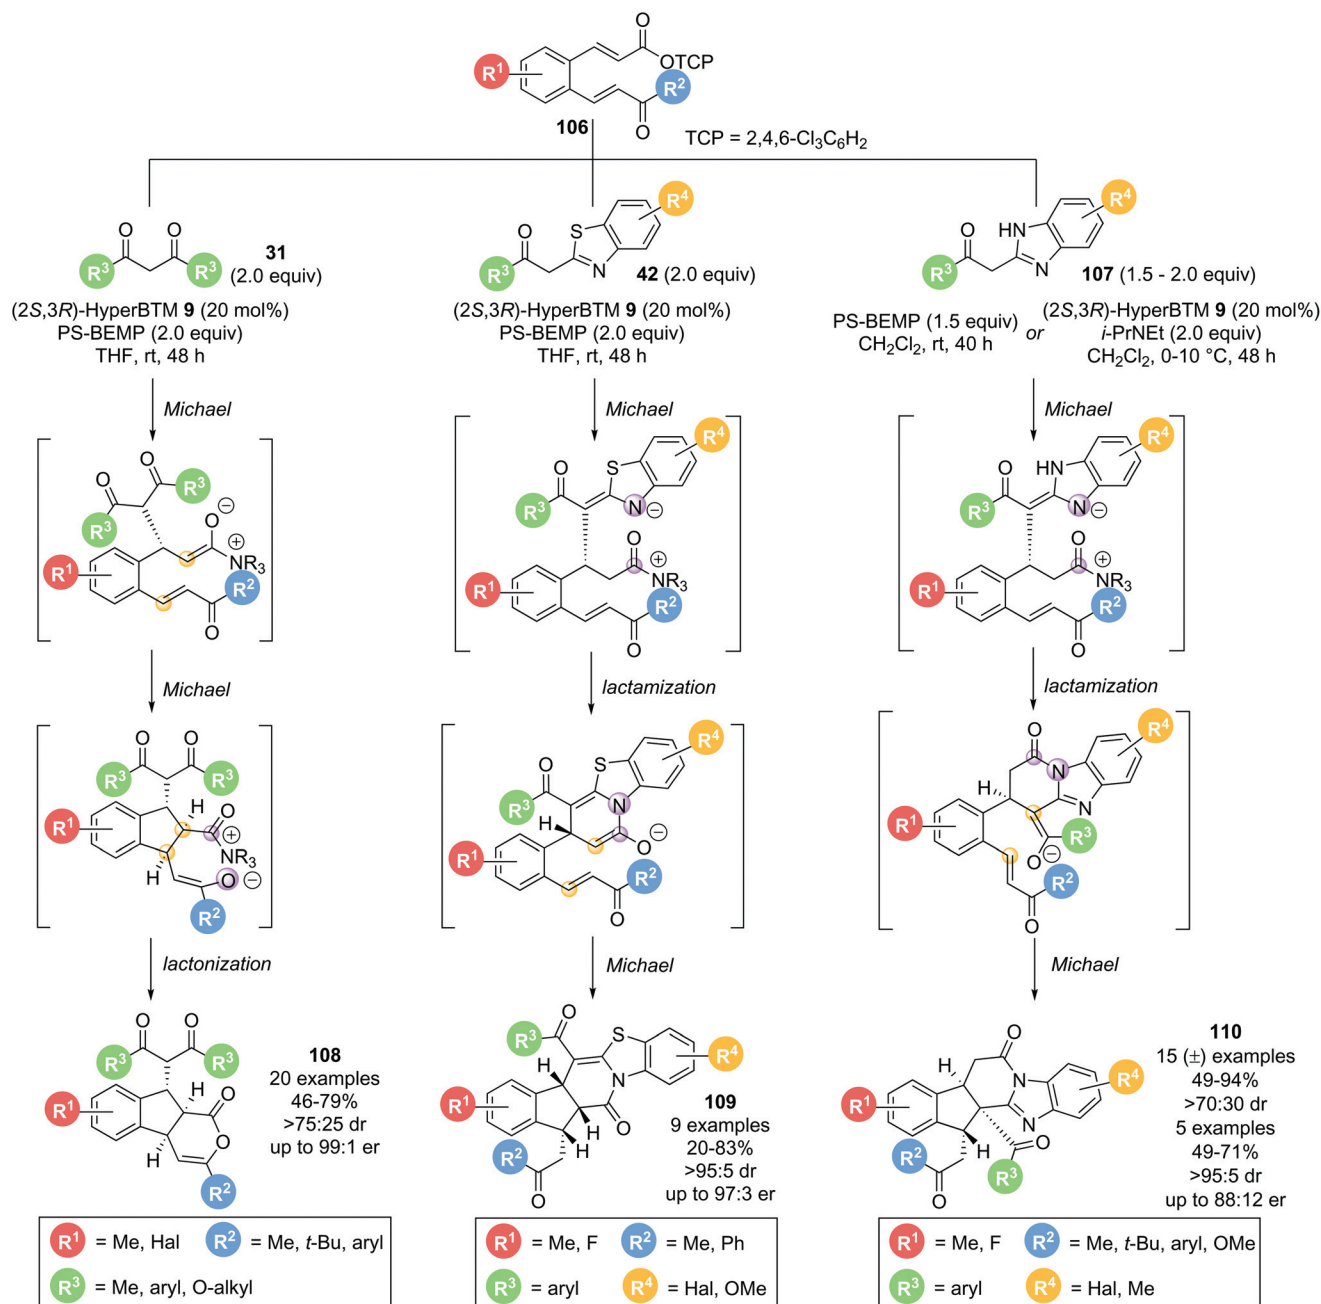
$R^1$ OTCP $R^2$ O O

106 TCP = 2,4,6-$Cl_3C_6H_2$

O O $R^3$ $R^3$ 31 (2.0 equiv)

(2S,3R)-HyperBTM 9 (20 mol%)
PS-BEMP (2.0 equiv)
THF, rt, 48 h

Michael

O $R^3$ O $R^3$ $O^{\ominus}$ $\oplus$ $NR_3$ $R^1$ $R^2$ O

Michael

O O $R^3$ $R^3$ $R^1$ H O $\oplus$ $NR_3$ H O $\ominus$ $R^2$

lactonization

O O $R^3$ $R^3$ $R^1$ H O O H $R^2$

108
20 examples
46-79%
>75:25 dr
up to 99:1 er

$R^1$ = Me, Hal $R^2$ = Me, t-Bu, aryl
$R^3$ = Me, aryl, O-alkyl

O S N $R^4$ $R^3$ 42 (2.0 equiv)

(2S,3R)-HyperBTM 9 (20 mol%)
PS-BEMP (2.0 equiv)
THF, rt, 48 h

Michael

O S $R^4$ $R^3$ N $\ominus$ O $\oplus$ $NR_3$ $R^1$ $R^2$ O

lactamization

O S $R^4$ $R^3$ N H O $\ominus$ $R^1$ $R^2$ O

Michael

$R^3$ O S $R^4$ $R^1$ H N H O $R^2$ H O

109
9 examples
20-83%
>95:5 dr
up to 97:3 er

$R^1$ = Me, F $R^2$ = Me, Ph
$R^3$ = aryl $R^4$ = Hal, OMe

O HN $R^4$ $R^3$ N 107 (1.5 - 2.0 equiv)

PS-BEMP (1.5 equiv)
$CH_2Cl_2$, rt, 40 h
or
(2S,3R)-HyperBTM 9 (20 mol%)
i-PrNEt (2.0 equiv)
$CH_2Cl_2$, 0-10 °C, 48 h

Michael

O HN $R^4$ $R^3$ N $\ominus$ O $\oplus$ $NR_3$ $R^1$ $R^2$ O

lactamization

O $R^4$ H N N $R^1$ $R^3$ $O^{\ominus}$ $R^2$ O

Michael

O H $R^1$ N $R^4$ N $R^2$ H O $R^3$ O

110
15 (±) examples
49-94%
>70:30 dr
5 examples
49-71%
>95:5 dr
up to 88:12 er

$R^1$ = Me, F $R^2$ = Me, t-Bu, aryl, OMe
$R^3$ = aryl $R^4$ = Hal, Me